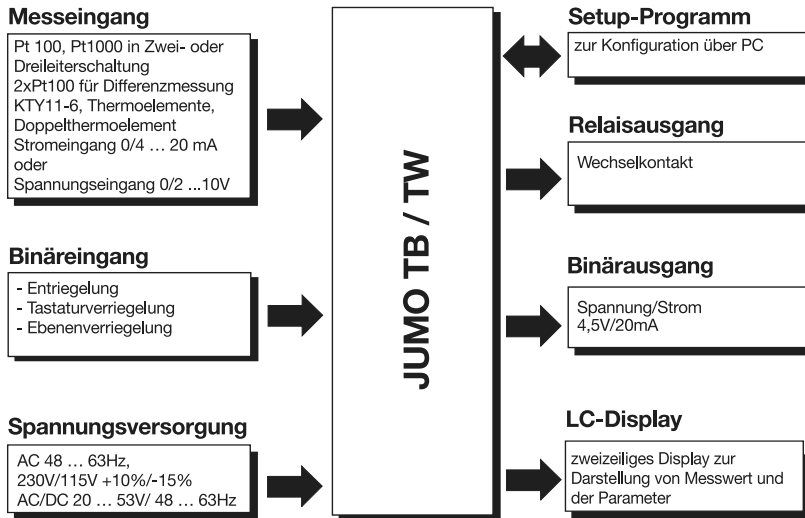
Messeingang

Pt 100, Pt1000 in Zwei- oder Dreileiterschaltung
2xPt100 für Differenzmessung
KTY11-6, Thermoelemente, Doppelthermoelement
Stromeingang 0/4 … 20 mA
oder
Spannungseingang 0/2 ...10V

Binäreingang

- Entriegelung
- Tastaturverriegelung
- Ebenenverriegelung

Spannungsversorgung

AC 48 … 63Hz,
230V/115V +10%/-15%
AC/DC 20 … 53V/ 48 … 63Hz

JUMO TB / TW

Setup-Programm

zur Konfiguration über PC

Relaisausgang

Wechselkontakt

Binärausgang

Spannung/Strom
4,5V/20mA

LC-Display

zweizeiliges Display zur Darstellung von Messwert und der Parameter